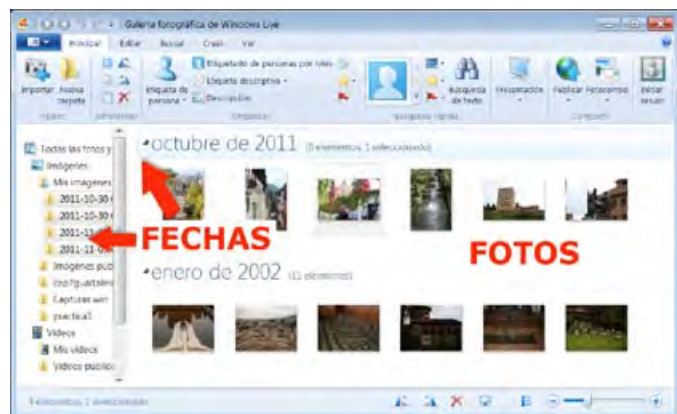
Galería fotográfica de Windows Live

Inicio Editar Buscar Crear Ver

Importar Nueva carpeta

Etiqueta de persona

Etiquetado de personas por lotes

Etiqueta descriptiva

Descripción

Búsqueda de texto

Presentación

Publicar Fotocompo

Enviar sesión

Todas las fotos y

Imágenes

Mis imágenes

2011-10-30

2011-10-30

2011-11

2011-11

Imágenes pub

Captures wer

practica3

Vídeos

Mis vídeos

Vídeos públicos

octubre de 2011 (6 elementos, 1 seleccionado)

enero de 2002 (6 elementos)

FECHAS

FOTOS